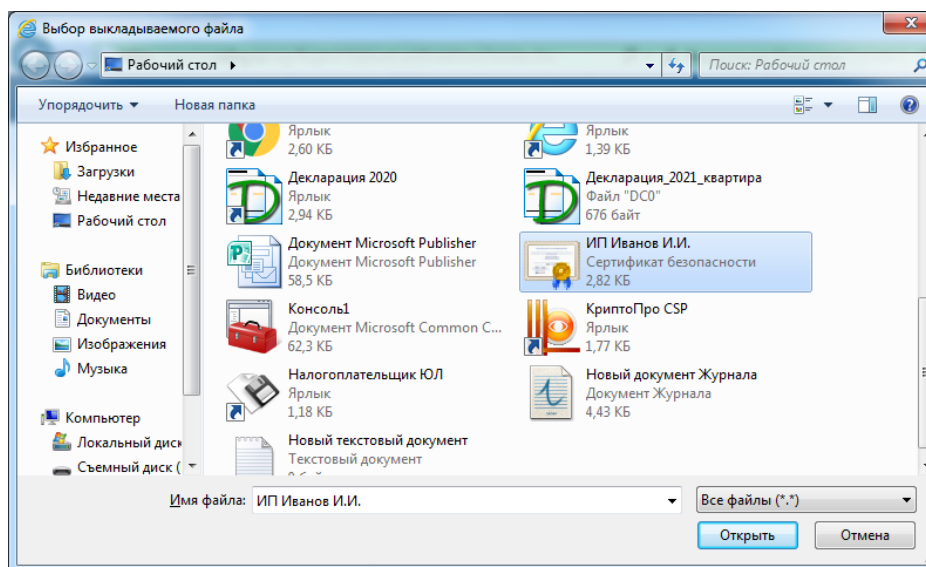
Выбор выкладываемого файла

Рабочий стол

Поиск: Рабочий стол

Упорядочить ▾ Новая папка

Избранное
Загрузки
Недавние места
Рабочий стол

Библиотеки
Видео
Документы
Изображения
Музыка

Компьютер
Локальный диск
Съемный диск (

Ярлык
2,60 КБ

Ярлык
1,39 КБ

Декларация 2020
Ярлык
2,94 КБ

Декларация_2021_квартира
Файл "DC0"
676 байт

Документ Microsoft Publisher
Документ Microsoft Publisher
58,5 КБ

ИП Иванов И.И.
Сертификат безопасности
2,82 КБ

Консоль1
Документ Microsoft Common C...
62,3 КБ

КриптоПро CSP
Ярлык
1,77 КБ

Налогоплательщик ЮЛ
Ярлык
1,18 КБ

Новый документ Журнала
Документ Журнала
4,43 КБ

Новый текстовый документ
Текстовый документ
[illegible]

Имя файла: ИП Иванов И.И.

Все файлы (*.*)

Открыть

Отмена